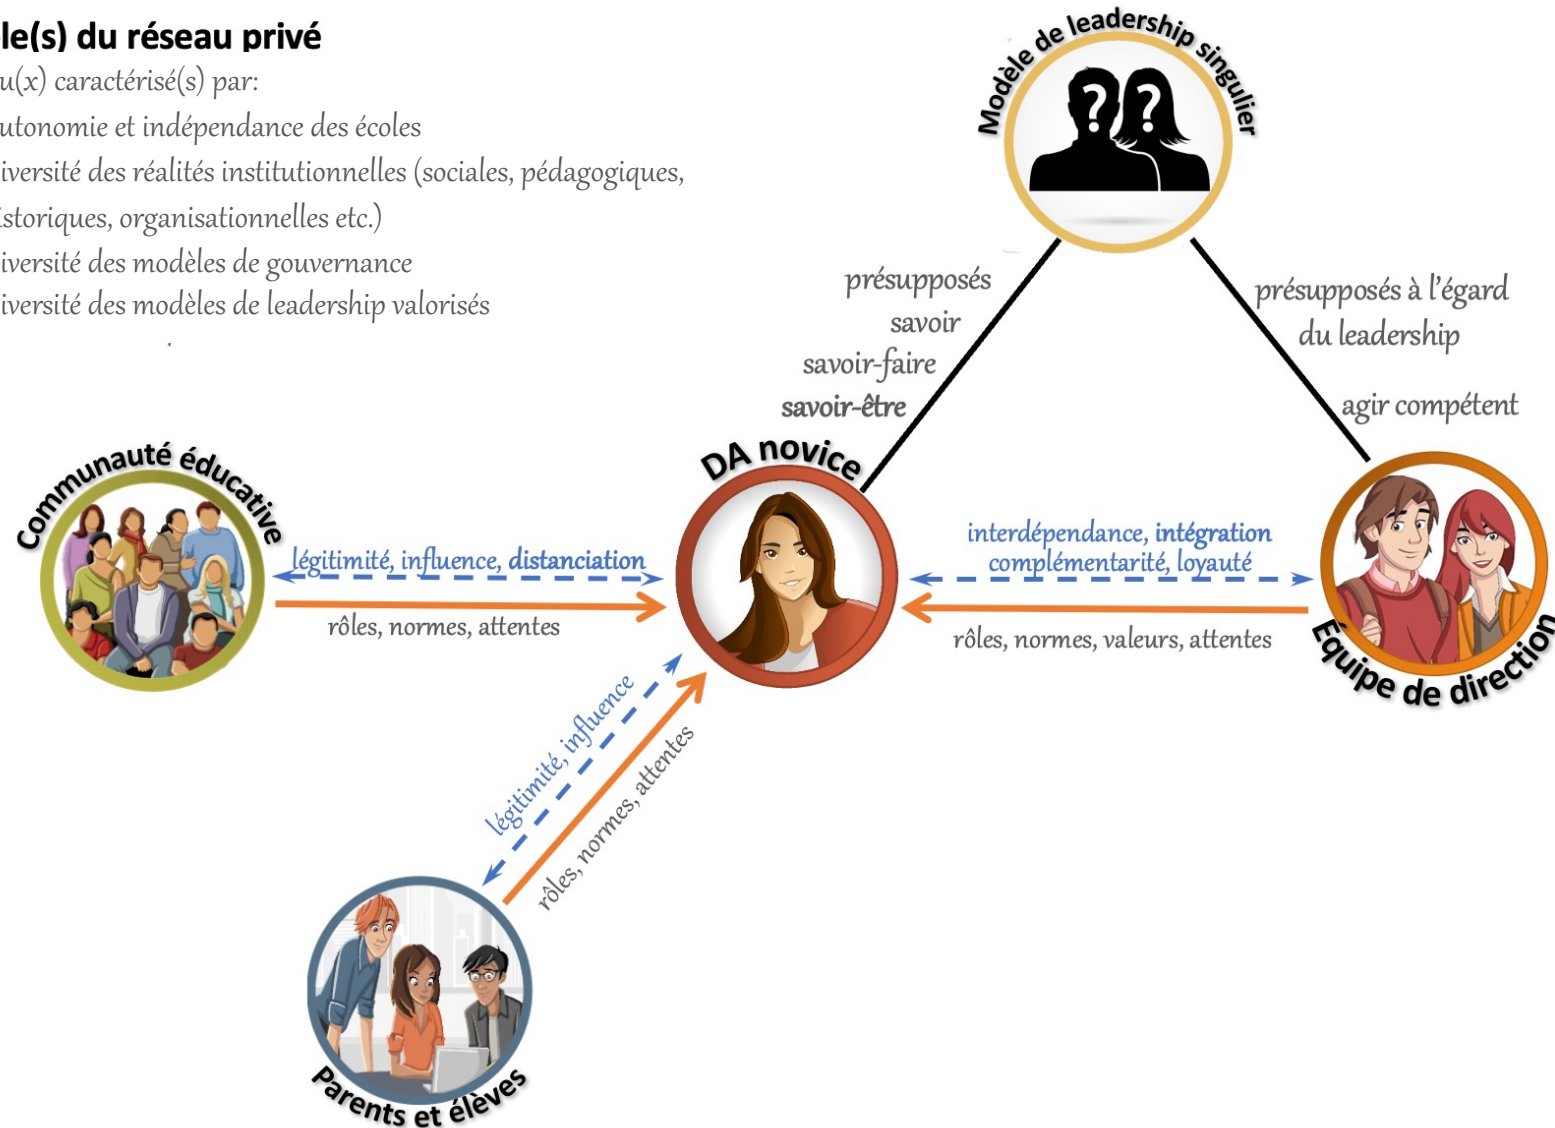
le(s) du réseau privé
u(x) caractérisé(s) par:
utonomie et indépendance des écoles
iversité des réalités institutionnelles (sociales, pédagogiques, istoriques, organisationnelles etc.)
iversité des modèles de gouvernance
iversité des modèles de leadership valorisés

Modèle de leadership singulier

présupposés
savoir
savoir-faire
savoir-être

présupposés à l'égard du leadership

agir compétent

DA novice

Communauté éducative

légitimité, influence, distanciation
rôles, normes, attentes

interdépendance, intégration
complémentarité, loyauté
rôles, normes, valeurs, attentes

Équipe de direction

légitimité, influence
rôles, normes, attentes

Parents et élèves